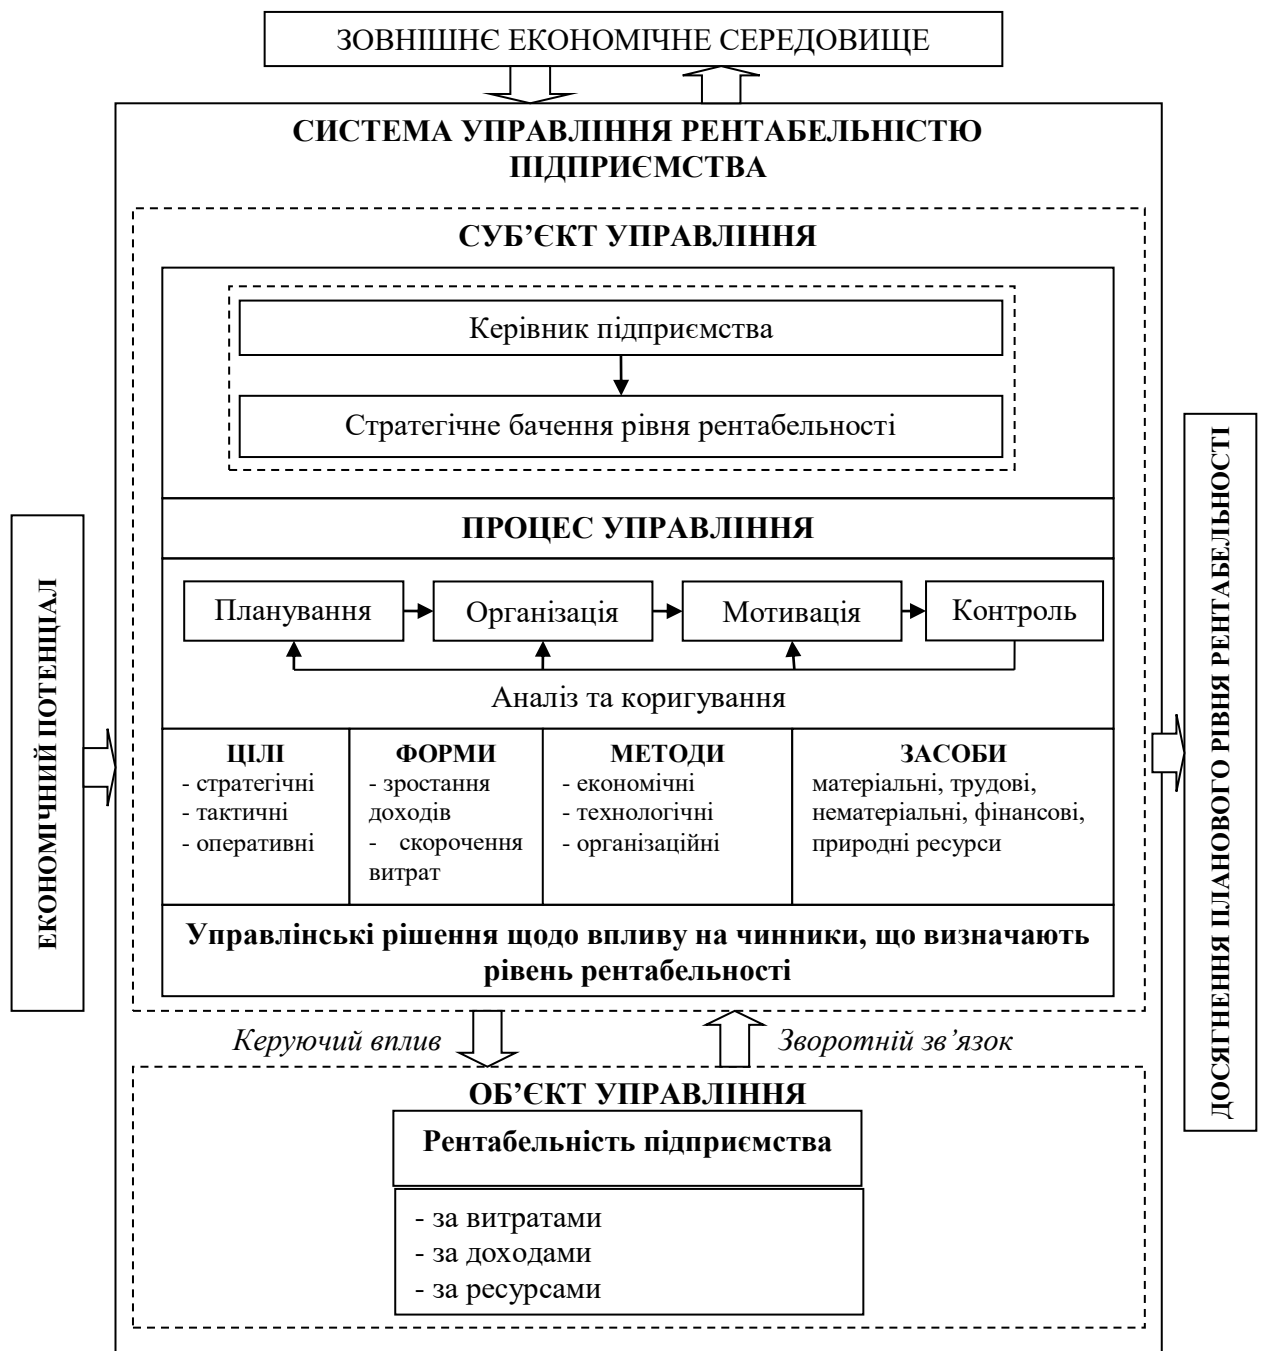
ЗОВНІШНЄ ЕКОНОМІЧНЕ СЕРЕДОВИЩЕ

СИСТЕМА УПРАВЛІННЯ РЕНТАБЕЛЬНІСТЮ ПІДПРИЄМСТВА

СУБ'ЄКТ УПРАВЛІННЯ

Керівник підприємства

Стратегічне бачення рівня рентабельності

ПРОЦЕС УПРАВЛІННЯ

Планування

Організація

Мотивація

Контроль

Аналіз та коригування

| ЦІЛІ | ФОРМИ | МЕТОДИ | ЗАСОБИ |
|---|---|---|---|
| - стратегічні<br>- тактичні<br>- оперативні | - зростання доходів<br>- скорочення витрат | - економічні<br>- технологічні<br>- організаційні | матеріальні, трудові, нематеріальні, фінансові, природні ресурси |

Управлінські рішення щодо впливу на чинники, що визначають рівень рентабельності

ЕКОНОМІЧНИЙ ПОТЕНЦІАЛ

ДОСЯГНЕННЯ ПЛАНОВОГО РІВНЯ РЕНТАБЕЛЬНОСТІ

Керуючий вплив

Зворотній зв'язок

ОБ'ЄКТ УПРАВЛІННЯ

Рентабельність підприємства

- за витратами
- за доходами
- за ресурсами